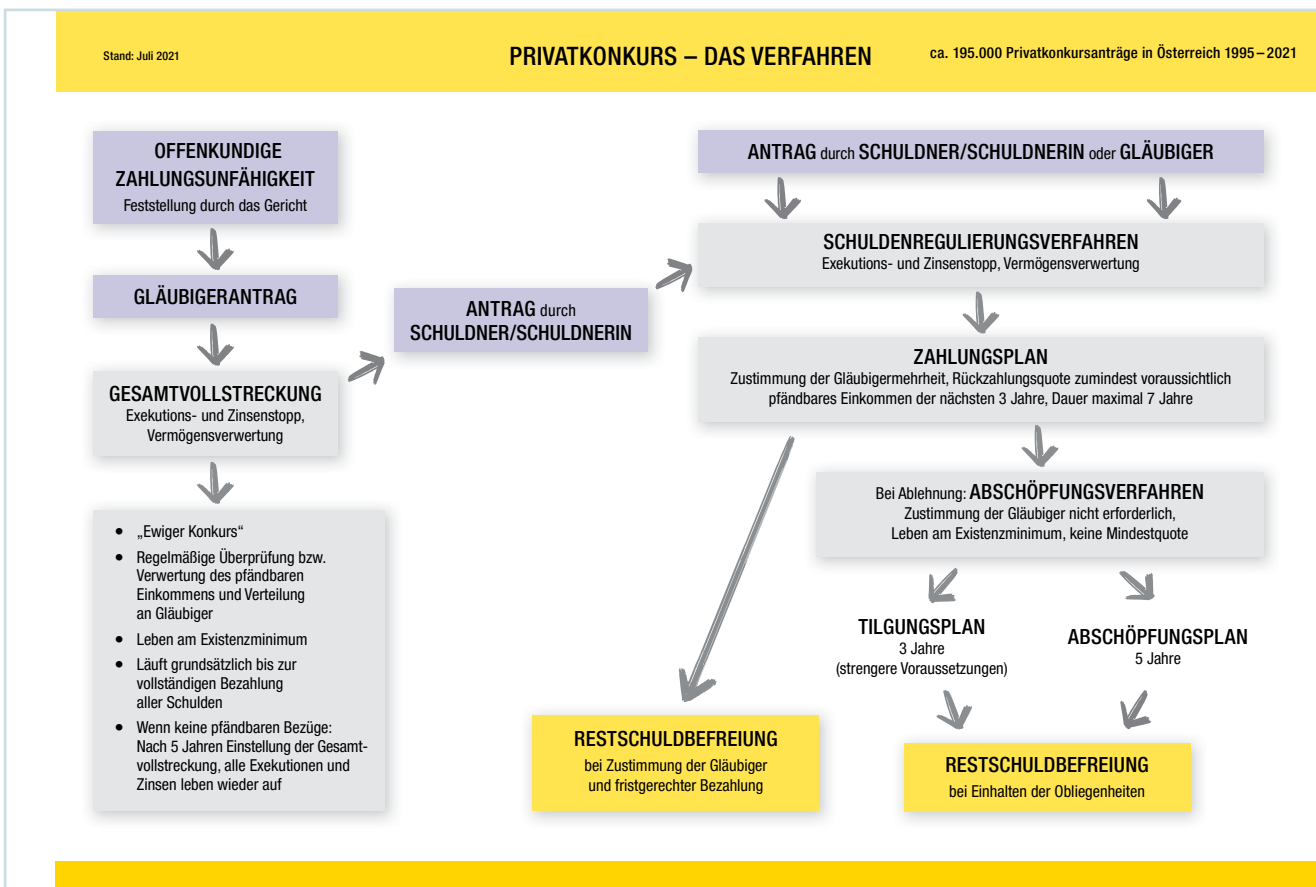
Stand: Juli 2021

PRIVATKONKURS – DAS VERFAHREN

ca. 195.000 Privatkonkursanträge in Österreich 1995 – 2021

OFFENKUNDIGE ZAHLUNGSUNFÄHIGKEIT
Feststellung durch das Gericht

GLÄUBIGERANTRAG

GESAMTVOLLSTRECKUNG
Exekutions- und Zinsenstopp, Vermögensverwertung

- „Ewiger Konkurs"
- Regelmäßige Überprüfung bzw. Verwertung des pfändbaren Einkommens und Verteilung an Gläubiger
- Leben am Existenzminimum
- Läuft grundsätzlich bis zur vollständigen Bezahlung aller Schulden
- Wenn keine pfändbaren Bezüge: Nach 5 Jahren Einstellung der Gesamtvollstreckung, alle Exekutionen und Zinsen leben wieder auf

ANTRAG durch SCHULDNER/SCHULDNERIN

ANTRAG durch SCHULDNER/SCHULDNERIN oder GLÄUBIGER

SCHULDENREGULIERUNGSVERFAHREN
Exekutions- und Zinsenstopp, Vermögensverwertung

ZAHLUNGSPLAN
Zustimmung der Gläubigermehrheit, Rückzahlungsquote zumindest voraussichtlich pfändbares Einkommen der nächsten 3 Jahre, Dauer maximal 7 Jahre

Bei Ablehnung: ABSCHÖPFUNGSVERFAHREN
Zustimmung der Gläubiger nicht erforderlich, Leben am Existenzminimum, keine Mindestquote

TILGUNGSPLAN
3 Jahre
(strengere Voraussetzungen)

ABSCHÖPFUNGSPLAN
5 Jahre

RESTSCHULDBEFREIUNG
bei Zustimmung der Gläubiger und fristgerechter Bezahlung

RESTSCHULDBEFREIUNG
bei Einhalten der Obliegenheiten